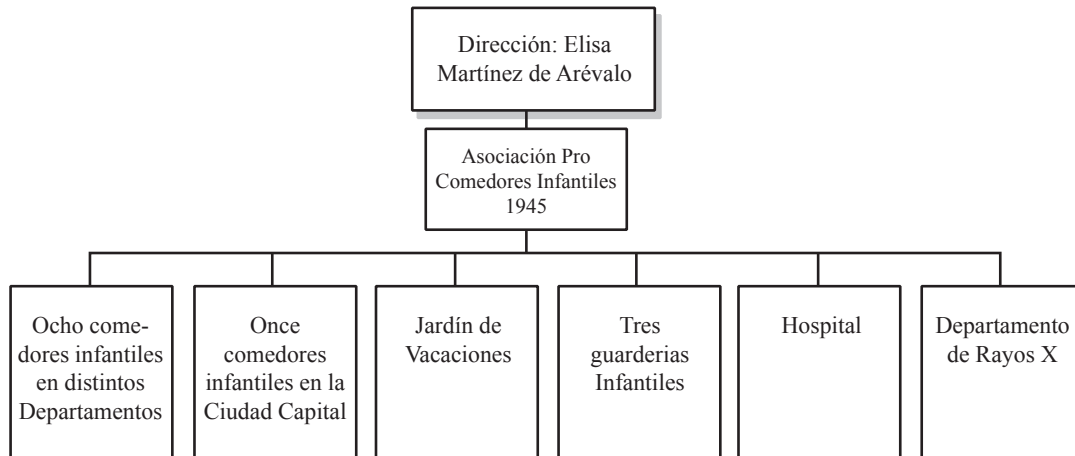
Dirección: Elisa Martínez de Arévalo

Asociación Pro Comedores Infantiles 1945

Ocho comedores infantiles en distintos Departamentos

Once comedores infantiles en la Ciudad Capital

Jardín de Vacaciones

Tres guarderias Infantiles

Hospital

Departamento de Rayos X